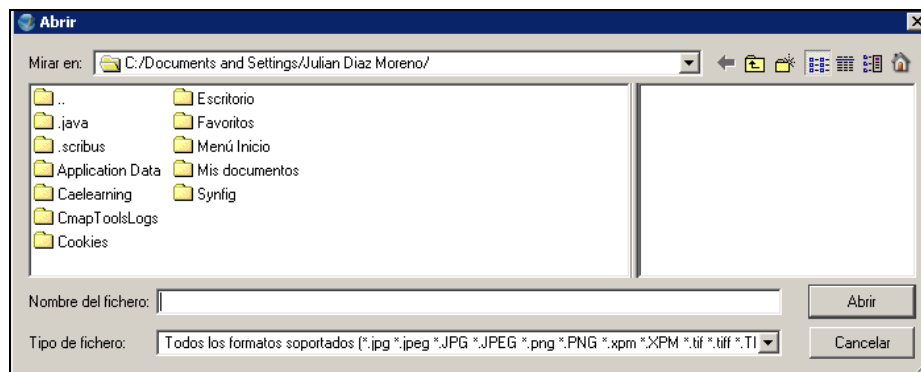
Abrir

Mirar en: C:/Documents and Settings/Julian Diaz Moreno/

..
.java
.scribus
Application Data
Caelearning
CmapToolsLogs
Cookies
Escritorio
Favoritos
Menú Inicio
Mis documentos
Synfig

Nombre del fichero:

Abrir

Tipo de fichero: Todos los formatos soportados (*.jpg *.jpeg *.JPG *.JPEG *.png *.PNG *.xpm *.XPM *.tif *.tiff *.TI

Cancelar